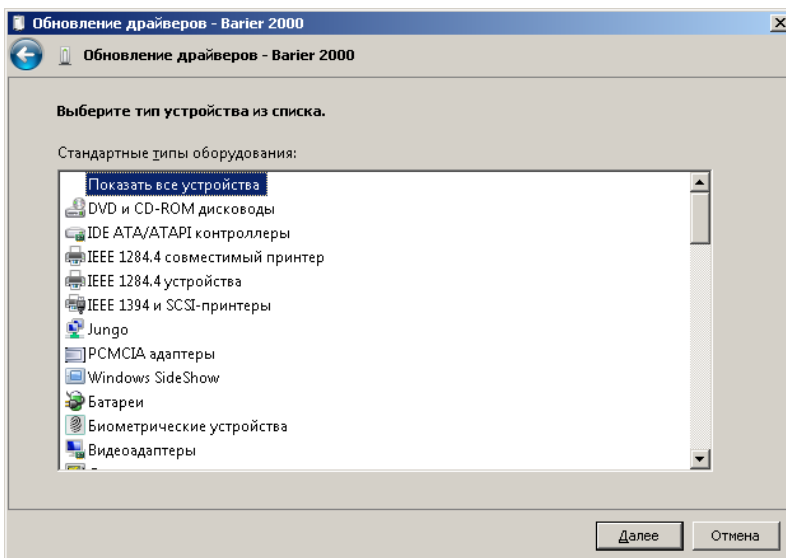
Обновление драйверов - Barier 2000

Обновление драйверов - Barier 2000

Выберите тип устройства из списка.

Стандартные типы оборудования:

Показать все устройства
DVD и CD-ROM дисководы
IDE ATA/ATAPI контроллеры
IEEE 1284.4 совместимый принтер
IEEE 1284.4 устройства
IEEE 1394 и SCSI-принтеры
Jungo
PCMCIA адаптеры
Windows SideShow
Батареи
Биометрические устройства
Видеоадаптеры

Далее
Отмена